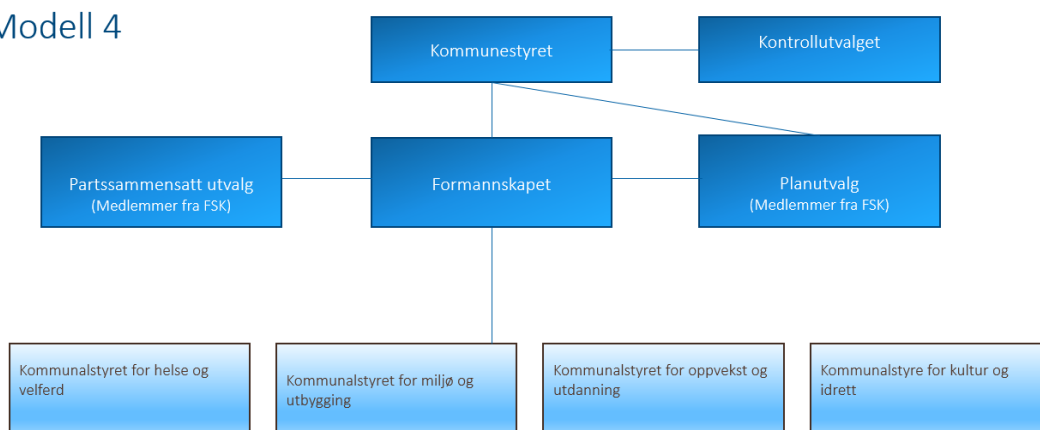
Modell 4

Kommunestyret

Kontrollutvalget

Partssammensatt utvalg (Medlemmer fra FSK)

Formannskapet

Planutvalg (Medlemmer fra FSK)

Kommunalstyret for helse og velferd

Kommunalstyret for miljø og utbygging

Kommunalstyret for oppvekst og utdanning

Kommunalstyre for kultur og idrett